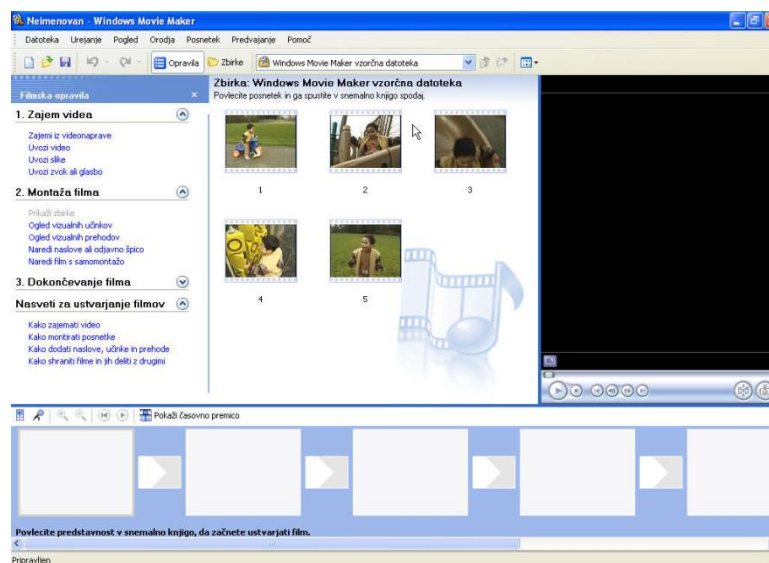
Neimenovan - Windows Movie Maker

Datoteka Urejanje Pogled Orodja Posnetek Predvajanje Pomoč

Opravila Zbirke Windows Movie Maker vzorčna datoteka

Filmska opravila

1. Zajem videa

Zajemi iz videonaprave
Uvozi video
Uvozi slike
Uvozi zvok ali glasbo

2. Montaža filma

Prikaži zbirke
Ogled vizualnih učinkov
Ogled vizualnih prehodov
Naredi naslove ali odjavno špico
Naredi film s samomontažo

3. Dokončevanje filma

Nasveti za ustvarjanje filmov

Kako zajemati video
Kako montirati posnetke
Kako dodati naslove, učinke in prehode
Kako shraniti filme in jih deliti z drugimi

Zbirka: Windows Movie Maker vzorčna datoteka
Povlecite posnetek in ga spustite v snemalno knjigo spodaj.

1
2
3
4
5

Pokaži časovno premico

Povlecite predstavnost v snemalno knjigo, da začnete ustvarjati film.

Pripravljen